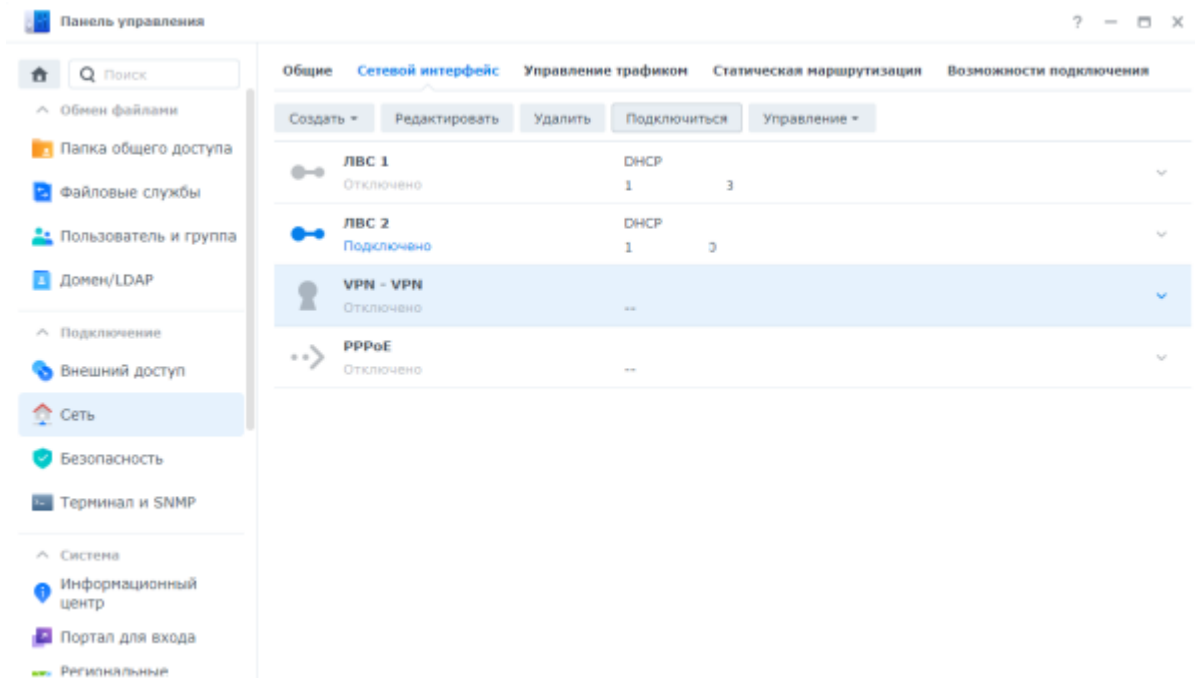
Панель управления

? — ☐ ✕

Поиск

Обмен файлами

Папка общего доступа

Файловые службы

Пользователь и группа

Домен/LDAP

Подключение

Внешний доступ

Сеть

Безопасность

Терминал и SNMP

Система

Информационный центр

Портал для входа

Региональные

Общие | Сетевой интерфейс | Управление трафиком | Статическая маршрутизация | Возможности подключения

Создать ▾ | Редактировать | Удалить | Подключиться | Управление ▾

ЛВС 1
Отключено
DHCP
1 3

ЛВС 2
Подключено
DHCP
1 0

VPN - VPN
Отключено
--

PPPoE
Отключено
--